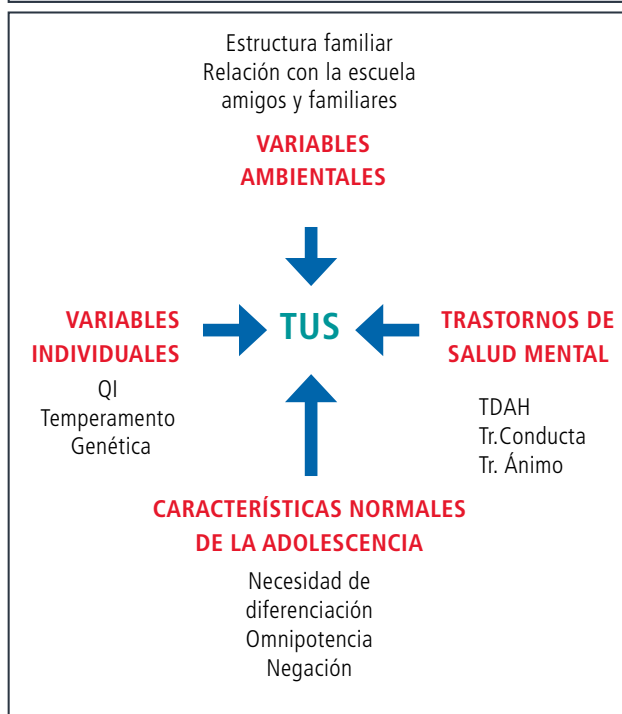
Estructura familiar
Relación con la escuela
amigos y familiares

VARIABLES
AMBIENTALES

VARIABLES
INDIVIDUALES

QI
Temperamento
Genética

TUS

TRASTORNOS DE
SALUD MENTAL

TDAH
Tr.Conducta
Tr. Ánimo

CARACTERÍSTICAS NORMALES
DE LA ADOLESCENCIA

Necesidad de
diferenciación
Omnipotencia
Negación